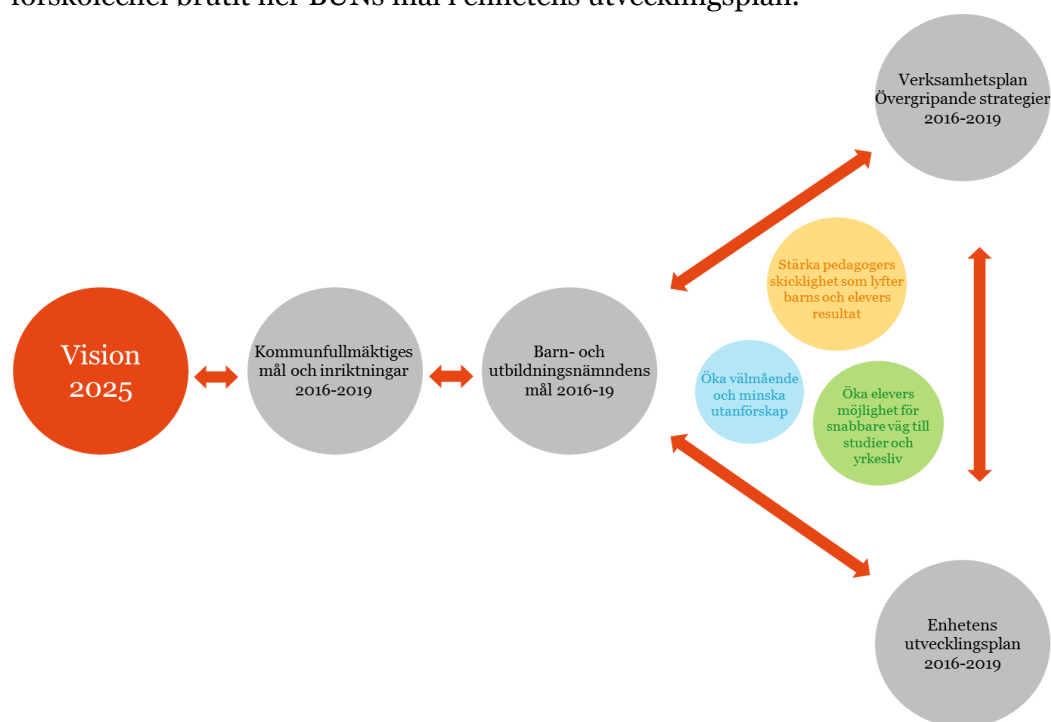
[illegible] brutit ner BUNs mål i enhetens utvecklingsplan.

Verksamhetsplan Övergripande strategier 2016-2019

Stärka pedagogers skicklighet som lyfter barns och elevers resultat

Vision 2025

Kommunfullmäktiges mål och inriktningar 2016-2019

Barn- och utbildningsnämndens mål 2016-19

Öka välmående och minska utanförskap

Öka elevers möjlighet för snabbare väg till studier och yrkesliv

Enhetens utvecklingsplan 2016-2019